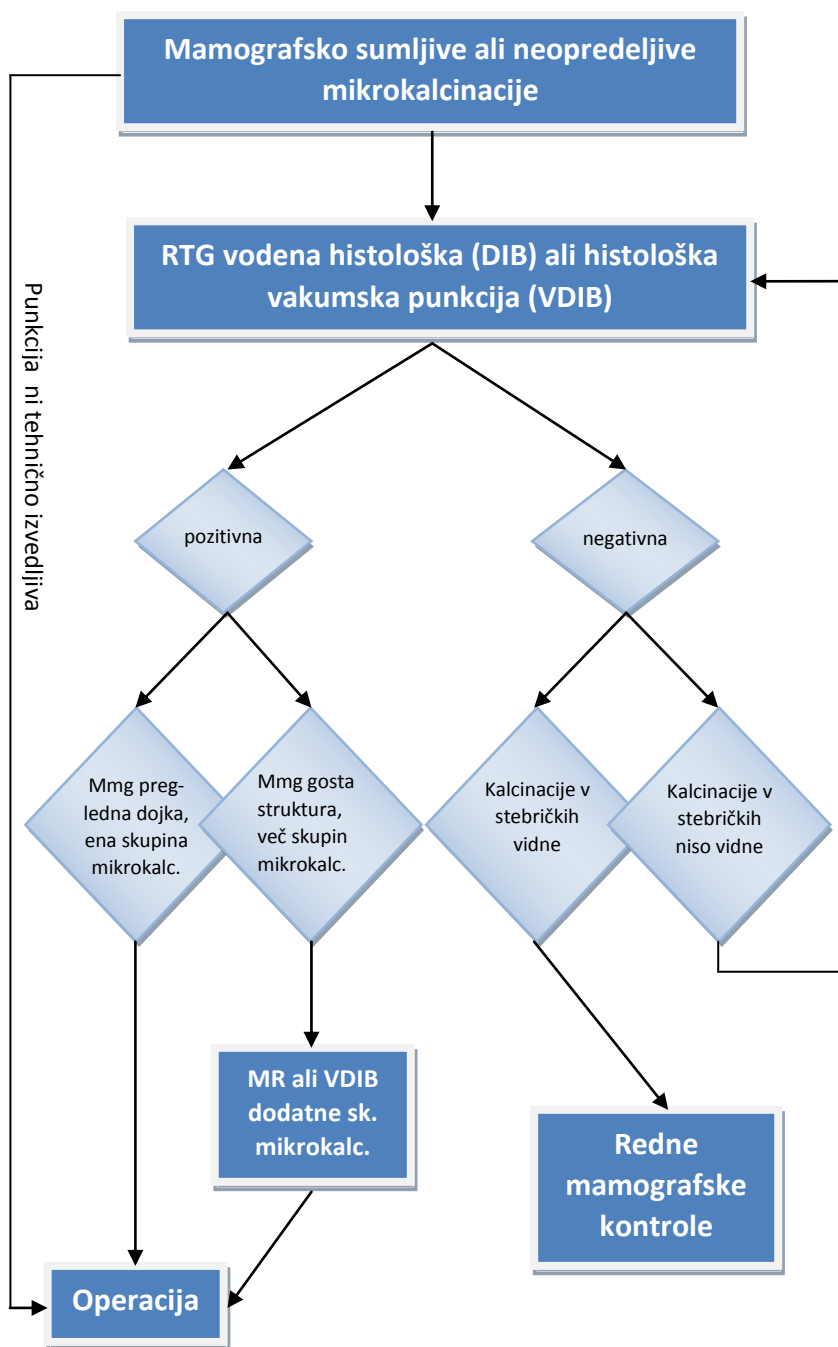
Mamografsko sumljive ali neopredeljive mikrokalcinacije

Punkcija ni tehnično izvedljiva

RTG vodena histološka (DIB) ali histološka vakumska punkcija (VDIB)

pozitivna

negativna

Mmg pregledna dojka, ena skupina mikrokalc.

Mmg gosta struktura, več skupin mikrokalc.

Kalcinacije v stebričkih vidne

Kalcinacije v stebričkih niso vidne

MR ali VDIB dodatne sk. mikrokalc.

Redne mamografske kontrole

Operacija